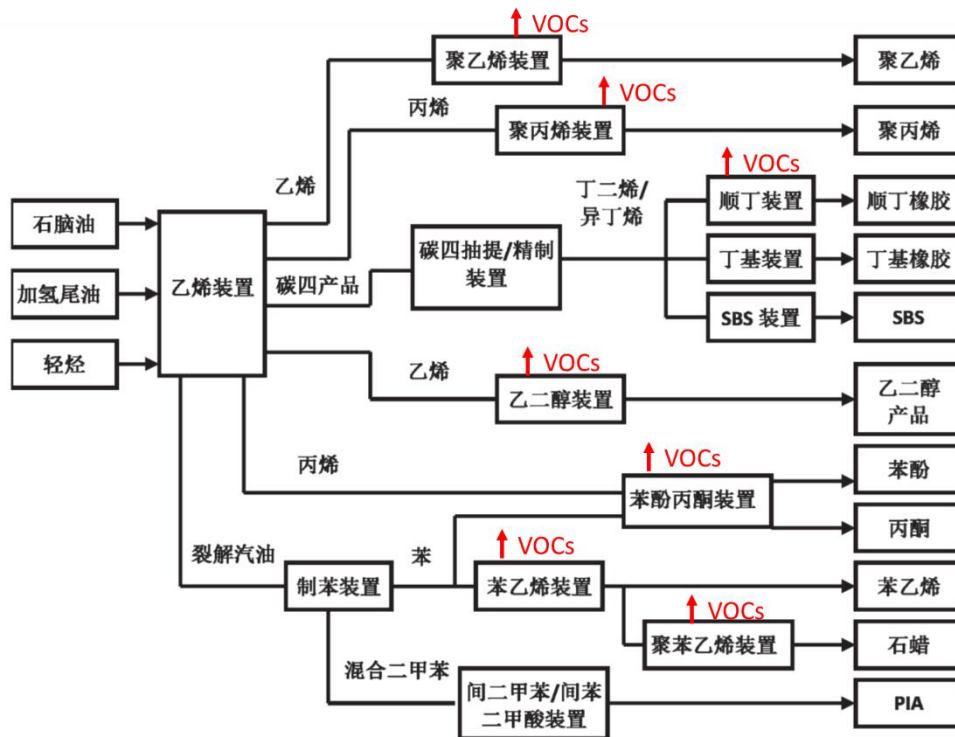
VOCs
聚乙烯装置
聚乙烯
丙烯
VOCs
聚丙烯装置
聚丙烯
乙烯
丁二烯/异丁烯
VOCs
顺丁装置
顺丁橡胶
石脑油
加氢尾油
轻烃
乙烯装置
碳四产品
碳四抽提/精制装置
丁基装置
丁基橡胶
SBS 装置
SBS
乙烯
VOCs
乙二醇装置
乙二醇产品
丙烯
VOCs
苯酚丙酮装置
苯酚
丙酮
裂解汽油
苯
VOCs
制苯装置
苯乙烯装置
苯乙烯
VOCs
聚苯乙烯装置
石蜡
混合二甲苯
间二甲苯/间苯二甲酸装置
PIA